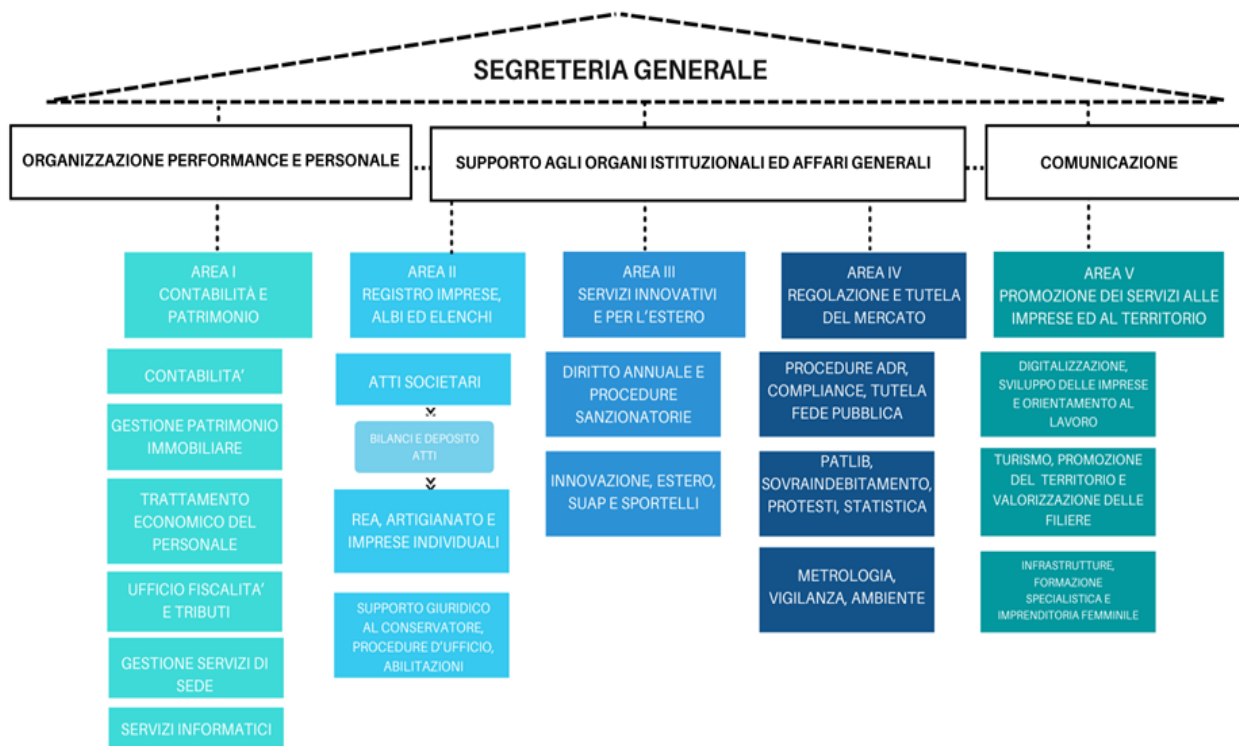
SEGRETERIA GENERALE

ORGANIZZAZIONE PERFORMANCE E PERSONALE

SUPPORTO AGLI ORGANI ISTITUZIONALI ED AFFARI GENERALI

COMUNICAZIONE

AREA I
CONTABILITÀ E PATRIMONIO

CONTABILITA'

GESTIONE PATRIMONIO IMMOBILIARE

TRATTAMENTO ECONOMICO DEL PERSONALE

UFFICIO FISCALITA' E TRIBUTI

GESTIONE SERVIZI DI SEDE

SERVIZI INFORMATICI

AREA II
REGISTRO IMPRESE, ALBI ED ELENCHI

ATTI SOCIETARI

BILANCI E DEPOSITO ATTI

REA, ARTIGIANATO E IMPRESE INDIVIDUALI

SUPPORTO GIURIDICO AL CONSERVATORE, PROCEDURE D'UFFICIO, ABILITAZIONI

AREA III
SERVIZI INNOVATIVI E PER L'ESTERO

DIRITTO ANNUALE E PROCEDURE SANZIONATORIE

INNOVAZIONE, ESTERO, SUAP E SPORTELLI

AREA IV
REGOLAZIONE E TUTELA DEL MERCATO

PROCEDURE ADR, COMPLIANCE, TUTELA FEDE PUBBLICA

PATLIB, SOVRAINDEBITAMENTO, PROTESTI, STATISTICA

METROLOGIA, VIGILANZA, AMBIENTE

AREA V
PROMOZIONE DEI SERVIZI ALLE IMPRESE ED AL TERRITORIO

DIGITALIZZAZIONE, SVILUPPO DELLE IMPRESE E ORIENTAMENTO AL LAVORO

TURISMO, PROMOZIONE DEL TERRITORIO E VALORIZZAZIONE DELLE FILIERE

INFRASTRUTTURE, FORMAZIONE SPECIALISTICA E IMPRENDITORIA FEMMINILE